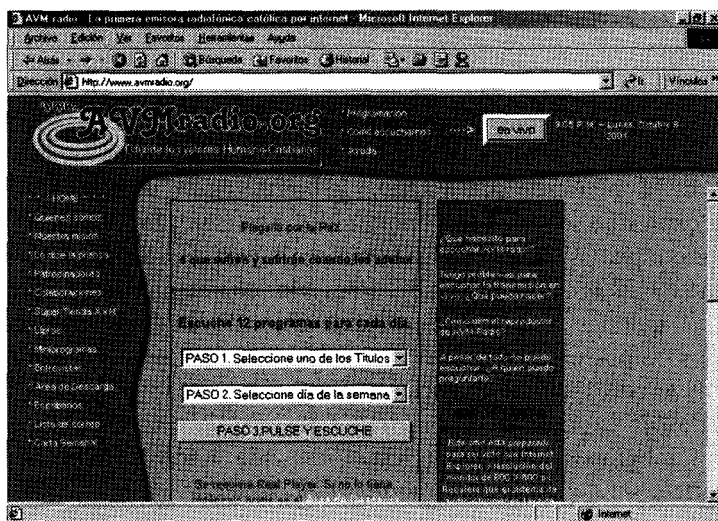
AVM radio · La primera emisora radiofónica católica por internet · Microsoft Internet Explorer

Archivo Edición Ver Favoritos Herramientas Ayuda

Atrás · Búsqueda Favoritos Historial

Dirección http://www.avmradio.org/

Ir Vínculos

AVMradio.org

Programación
Cómo escucharnos
Ayuda

EN VIVO

HOME
Quienes somos
Nuestra misión
Lo que le ofrecemos
Patrocinadores
Colaboraciones
Super Tiendas AVM
Libros
Meditogramas
Entrevistas
Área de Descarga
Ejemplares
Lista de correo
Carta Semanal

Pregunte por la Paz

A que sufren y sufriste desde los pobres

Escuche 12 programas para cada día

PASO 1. Seleccione uno de los Títulos

PASO 2. Seleccione día de la semana

PASO 3.PULSE Y ESCUCHE

¿Qué necesito para escuchar AVM Radio?

Tengo problemas para escuchar la transmisión en vivo ¿Qué puedo hacer?

¿Cómo obtener reproductor de AVM Radio?

A partir de todo lo puedo escuchar, ¿A quién puedo preguntarle?

Internet